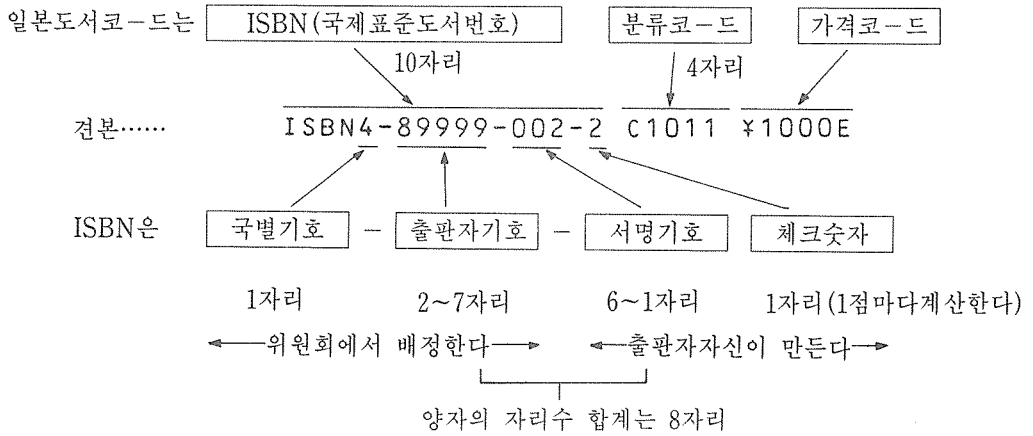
일본도서코－드는 ISBN(국제표준도서번호) 분류코－드 가격코－드

10자리 4자리

견본…… ISBN4-89999-002-2 C1011 ¥1000E

ISBN은 국별기호 － 출판자기호 － 서명기호 체크숫자

1자리 2~7자리 6~1자리 1자리(1점마다계산한다)

←위원회에서 배정한다→ ←출판자자신이 만든다→

양자의 자리수 합계는 8자리